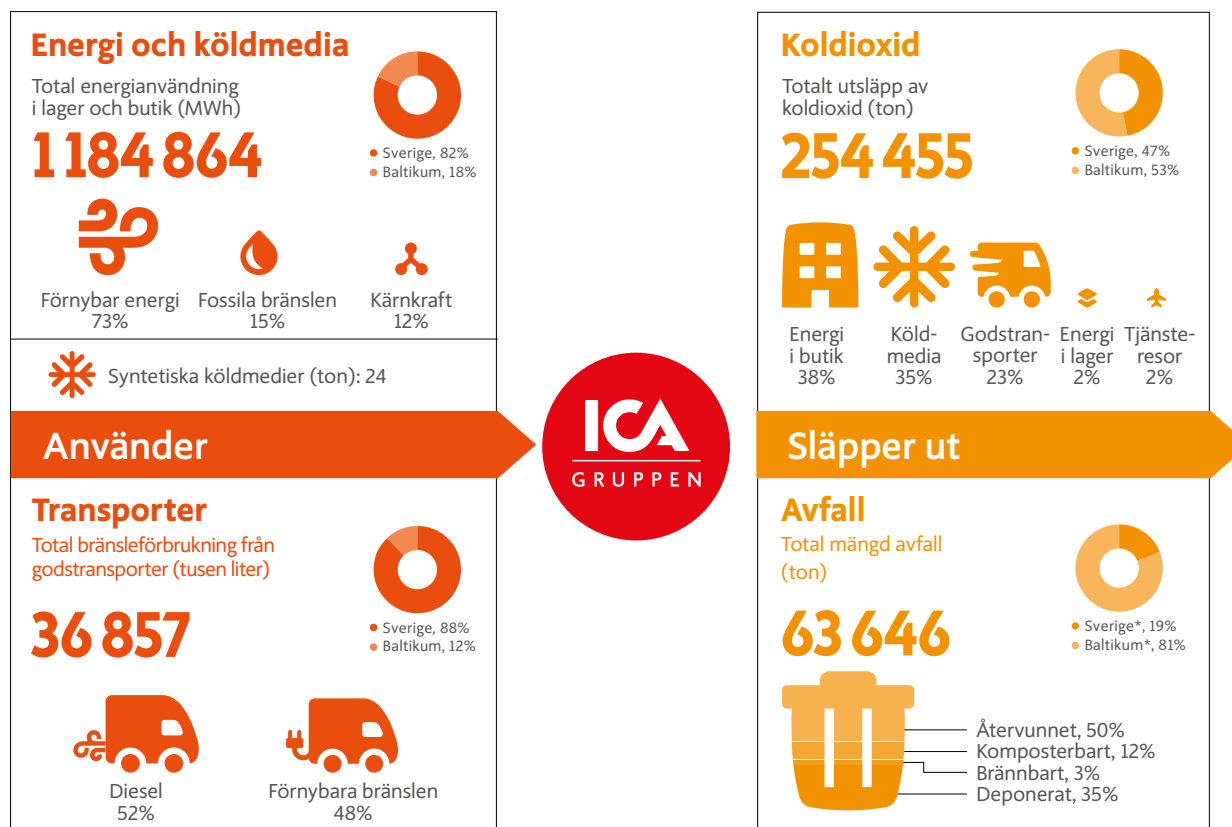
Energi och köldmedia

Total energianvändning i lager och butik (MWh)

1 184 864

• Sverige, 82%
• Baltikum, 18%

Förnybar energi 73%

Fossila bränslen 15%

Kärnkraft 12%

Syntetiska köldmedier (ton): 24

Använder

Transporter

Total bränsleförbrukning från godstransporter (tusen liter)

36 857

• Sverige, 88%
• Baltikum, 12%

Diesel 52%

Förnybara bränslen 48%

ICA GRUPPEN

Koldioxid

Totalt utsläpp av koldioxid (ton)

254 455

• Sverige, 47%
• Baltikum, 53%

Energi i butik 38%

Köld-media 35%

Godstransporter 23%

Energi i lager 2%

Tjänsteresor 2%

Släpper ut

Avfall

Total mängd avfall (ton)

63 646

• Sverige*, 19%
• Baltikum*, 81%

Återvunnet, 50%
Komposterbart, 12%
Brännbart, 3%
Deponerat, 35%